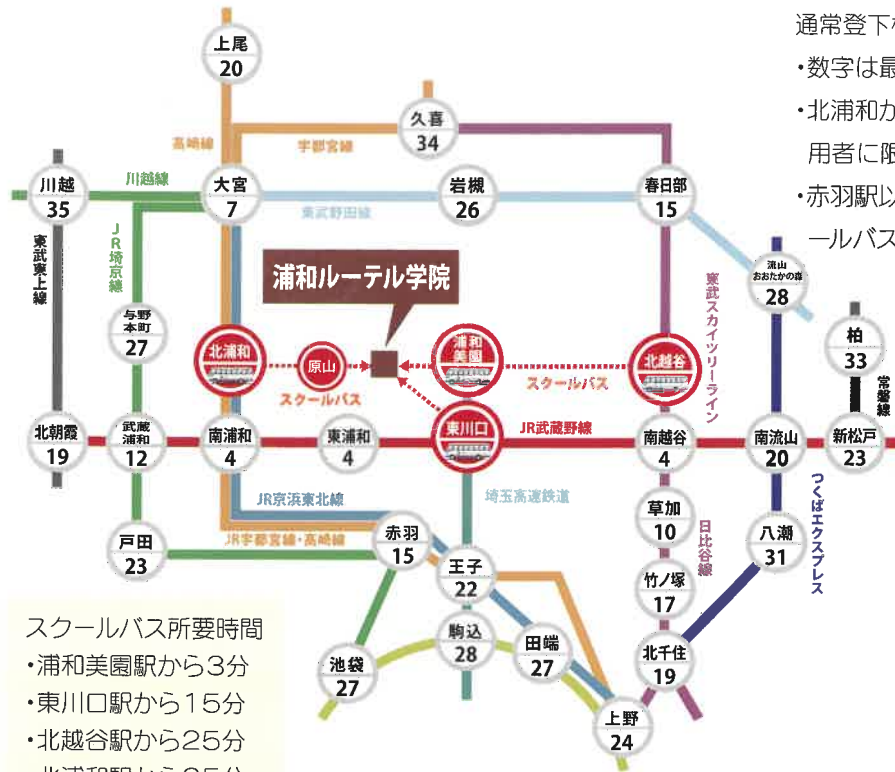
通常登下校
・数字は最
・北浦和か
用者に限
・赤羽駅以
ールバス

上尾
20

久喜
34

高崎線
宇都宮線

川越
35

川越線

大宮
7

岩槻
26

春日部
15

東武野田線

JR埼京線

東武東上線

浦和ルーテル学院

流山おおたかの森
28

与野本町
27

北浦和

原山

浦和美園

北越谷

東武スカイツリーライン

柏
33

常磐線

スクールバス

スクールバス

北朝霞
19

武蔵浦和
12

南浦和
4

東浦和
4

東川口

JR武蔵野線

南越谷
4

南流山
20

新松戸
23

JR京浜東北線

埼玉高速鉄道

草加
10

つくばエクスプレス

八潮
31

戸田
23

JR宇都宮線・高崎線

赤羽
15

王子
22

日比谷線

竹ノ塚
17

スクールバス所要時間
・浦和美園駅から3分
・東川口駅から15分
・北越谷駅から25分

池袋
27

駒込
28

田端
27

北千住
19

上野
24